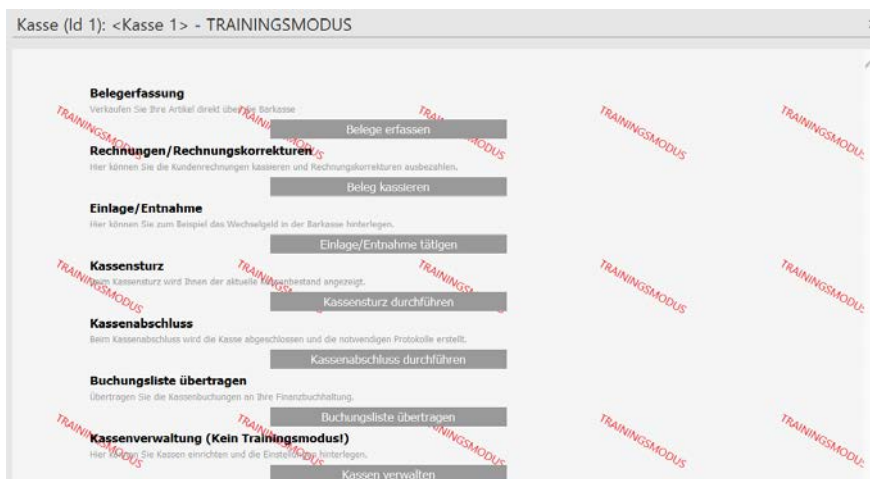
Kasse (Id 1): <Kasse 1> - TRAININGSMODUS

**Belegerfassung**
Verkaufen Sie Ihre Artikel direkt über die Barkasse

TRAININGSMODUS TRAININGSMODUS TRAININGSMODUS TRAININGSMODUS TRAININGSMODUS

Belege erfassen

**Rechnungen/Rechnungskorrekturen**
Hier können Sie die Kundenrechnungen kassieren und Rechnungskorrekturen auszahlen.

Beleg kassieren

**Einlage/Entnahme**
Hier können Sie zum Beispiel das Wechselgeld in der Barkasse hinterlegen.

Einlage/Entnahme tätigen

**Kassensturz**
Beim Kassensturz wird Ihnen der aktuelle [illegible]bestand angezeigt.

TRAININGSMODUS TRAININGSMODUS TRAININGSMODUS TRAININGSMODUS TRAININGSMODUS

Kassensturz durchführen

**Kassenabschluss**
Beim Kassenabschluss wird die Kasse abgeschlossen und die notwendigen Protokolle erstellt.

Kassenabschluss durchführen

**Buchungsliste übertragen**
Übertragen Sie die Kassenbuchungen an Ihre Finanzbuchhaltung.

Buchungsliste übertragen

TRAININGSMODUS TRAININGSMODUS TRAININGSMODUS TRAININGSMODUS TRAININGSMODUS

**Kassenverwaltung (Kein Trainingsmodus!)**
Hier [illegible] Sie Kassen einrichten und die Einstell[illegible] hinterlegen.

Kassen verwalten